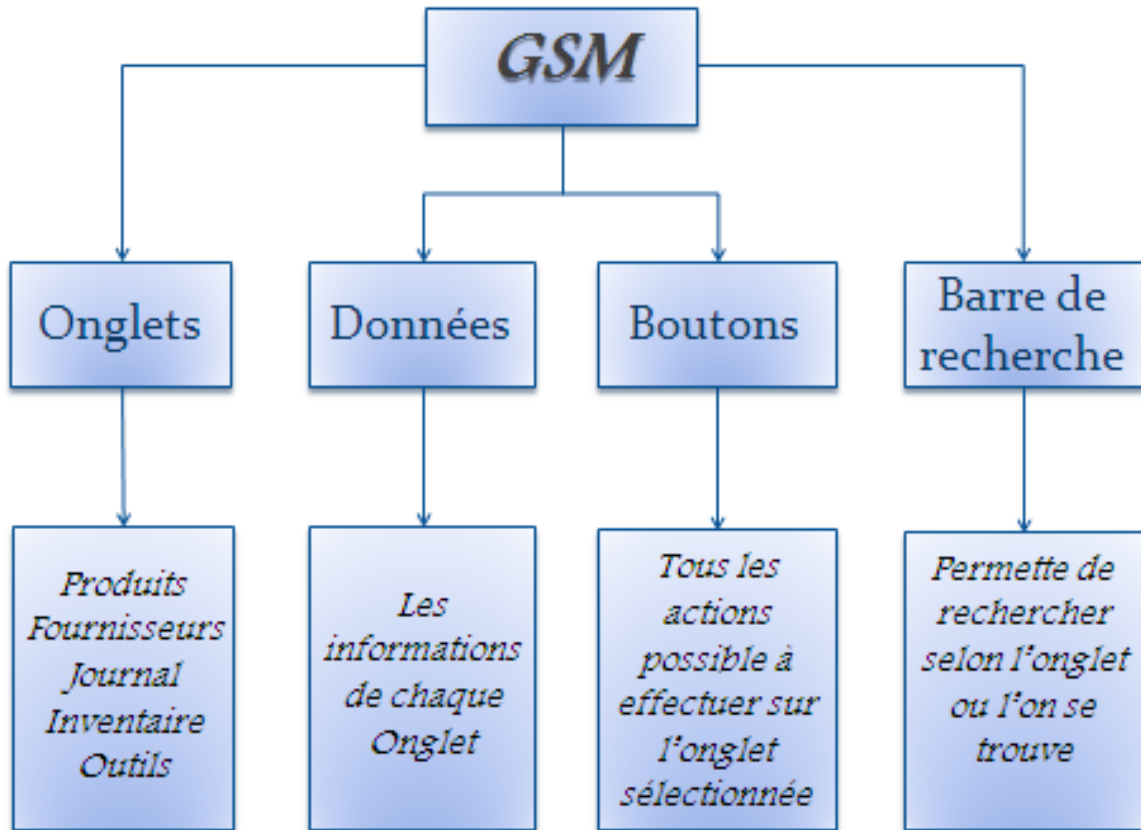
GSM

Onglets

Données

Boutons

Barre de recherche

Produits
Fournisseurs
Journal
Inventaire
Outils

Les informations de chaque Onglet

Tous les actions possible à effectuer sur l'onglet sélectionnée

Permette de rechercher selon l'onglet ou l'on se trouve